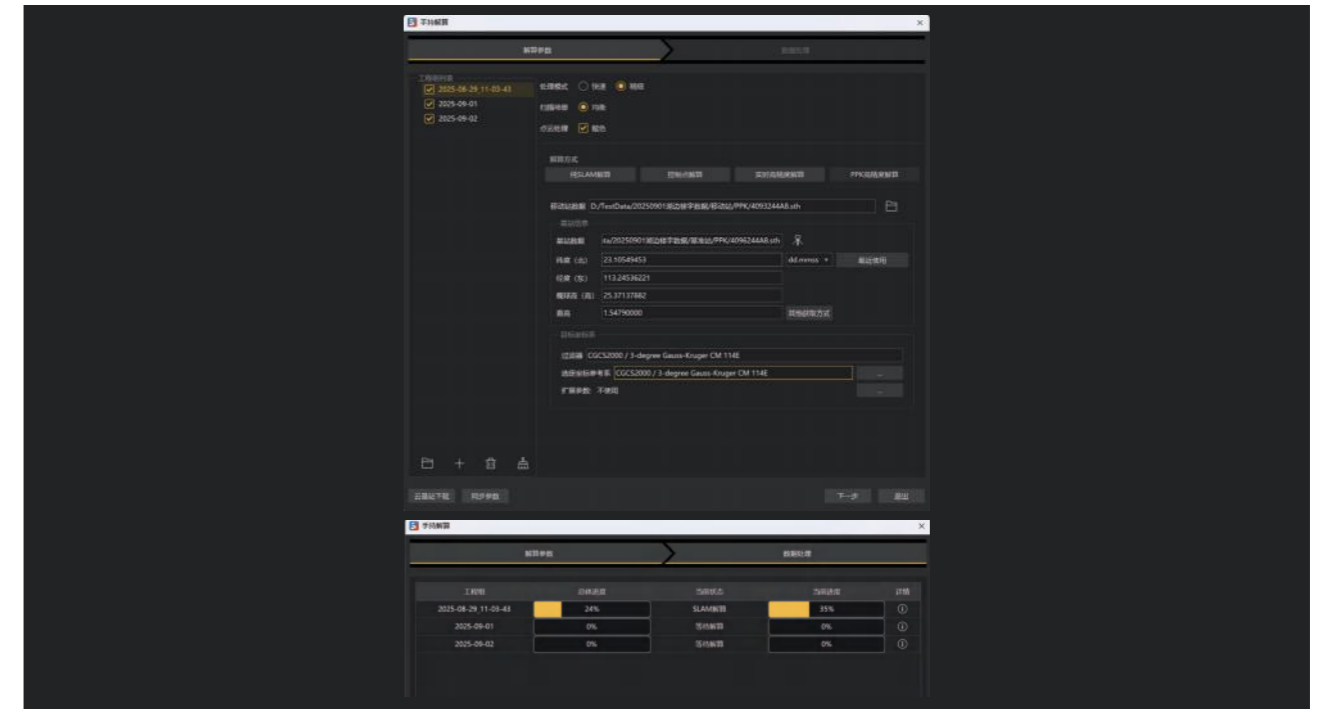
手持解算

解算参数

数据处理

工程组列表

2025-08-29_11-03-43

2025-09-01

2025-09-02

处理模式 快速 精细

扫描场景 均衡

点云处理 赋色

解算方式

纯SLAM解算

控制点解算

实时高精度解算

PPK高精度解算

移动站数据 D:/TestData/20250901润边移字数据/移动站/PPK/4093244A8.sth

基站信息

基站数据 ta/20250901润边移字数据/基准站/PPK/4096244A8.sth

纬度（北） 23.10549453 dd.mmss 最近使用

经度（东） 113.24536221

椭球高（高） 25.37137882

杆高 1.54790000 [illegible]

目标坐标系

坐标系 CGCS2000 / 3-degree Gauss-Kruger CM 114E

选择坐标参考系 CGCS2000 / 3-degree Gauss-Kruger CM 114E ...

扩展参数 不使用 ...

云端下载 同步参数

下一步 退出

手持解算

解算参数

数据处理

| 工程组 | 总体进度 | 当前状态 | 当前进度 | 详情 |
|---|---|---|---|---|
| 2025-08-29_11-03-43 | 24% | SLAM解算 | 35% | ⓘ |
| 2025-09-01 | 0% | 等待解算 | 0% | ⓘ |
| 2025-09-02 | 0% | 等待解算 | 0% | ⓘ |